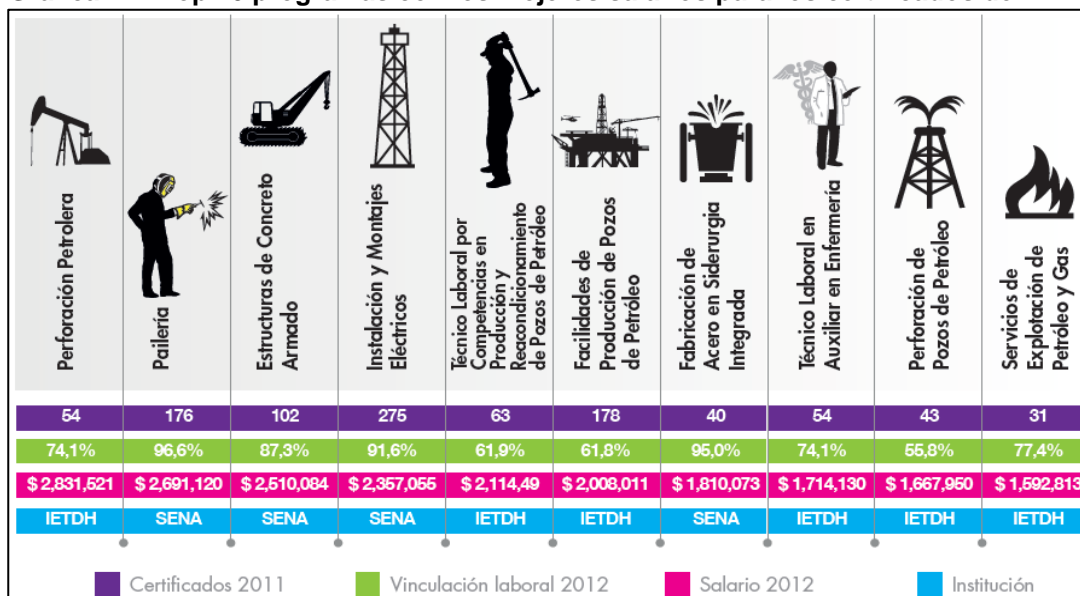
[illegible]

| Perforación Petrolera | Pailería | Estructuras de Concreto Armado | Instalación y Montajes Eléctricos | Técnico Laboral por Competencias en Producción y Reacondicionamiento de Pozos de Petróleo | Facilidades de Producción de Pozos de Petróleo | Fabricación de Acero en Siderurgia Integrada | Técnico Laboral en Auxiliar en Enfermería | Perforación de Pozos de Petróleo | Servicios de Explotación de Petróleo y Gas |
|---|---|---|---|---|---|---|---|---|---|
| 54 | 176 | 102 | 275 | 63 | 178 | 40 | 54 | 43 | 31 |
| 74,1% | 96,6% | 87,3% | 91,6% | 61,9% | 61,8% | 95,0% | 74,1% | 55,8% | 77,4% |
| \$ 2,831,521 | \$ 2,691,120 | \$ 2,510,084 | \$ 2,357,055 | \$ 2,114,49 | \$ 2,008,011 | \$ 1,810,073 | \$ 1,714,130 | \$ 1,667,950 | \$ 1,592,813 |
| IETDH | SENA | SENA | SENA | IETDH | IETDH | SENA | IETDH | IETDH | IETDH |

Certificados 2011 Vinculación laboral 2012 Salario 2012 Institución